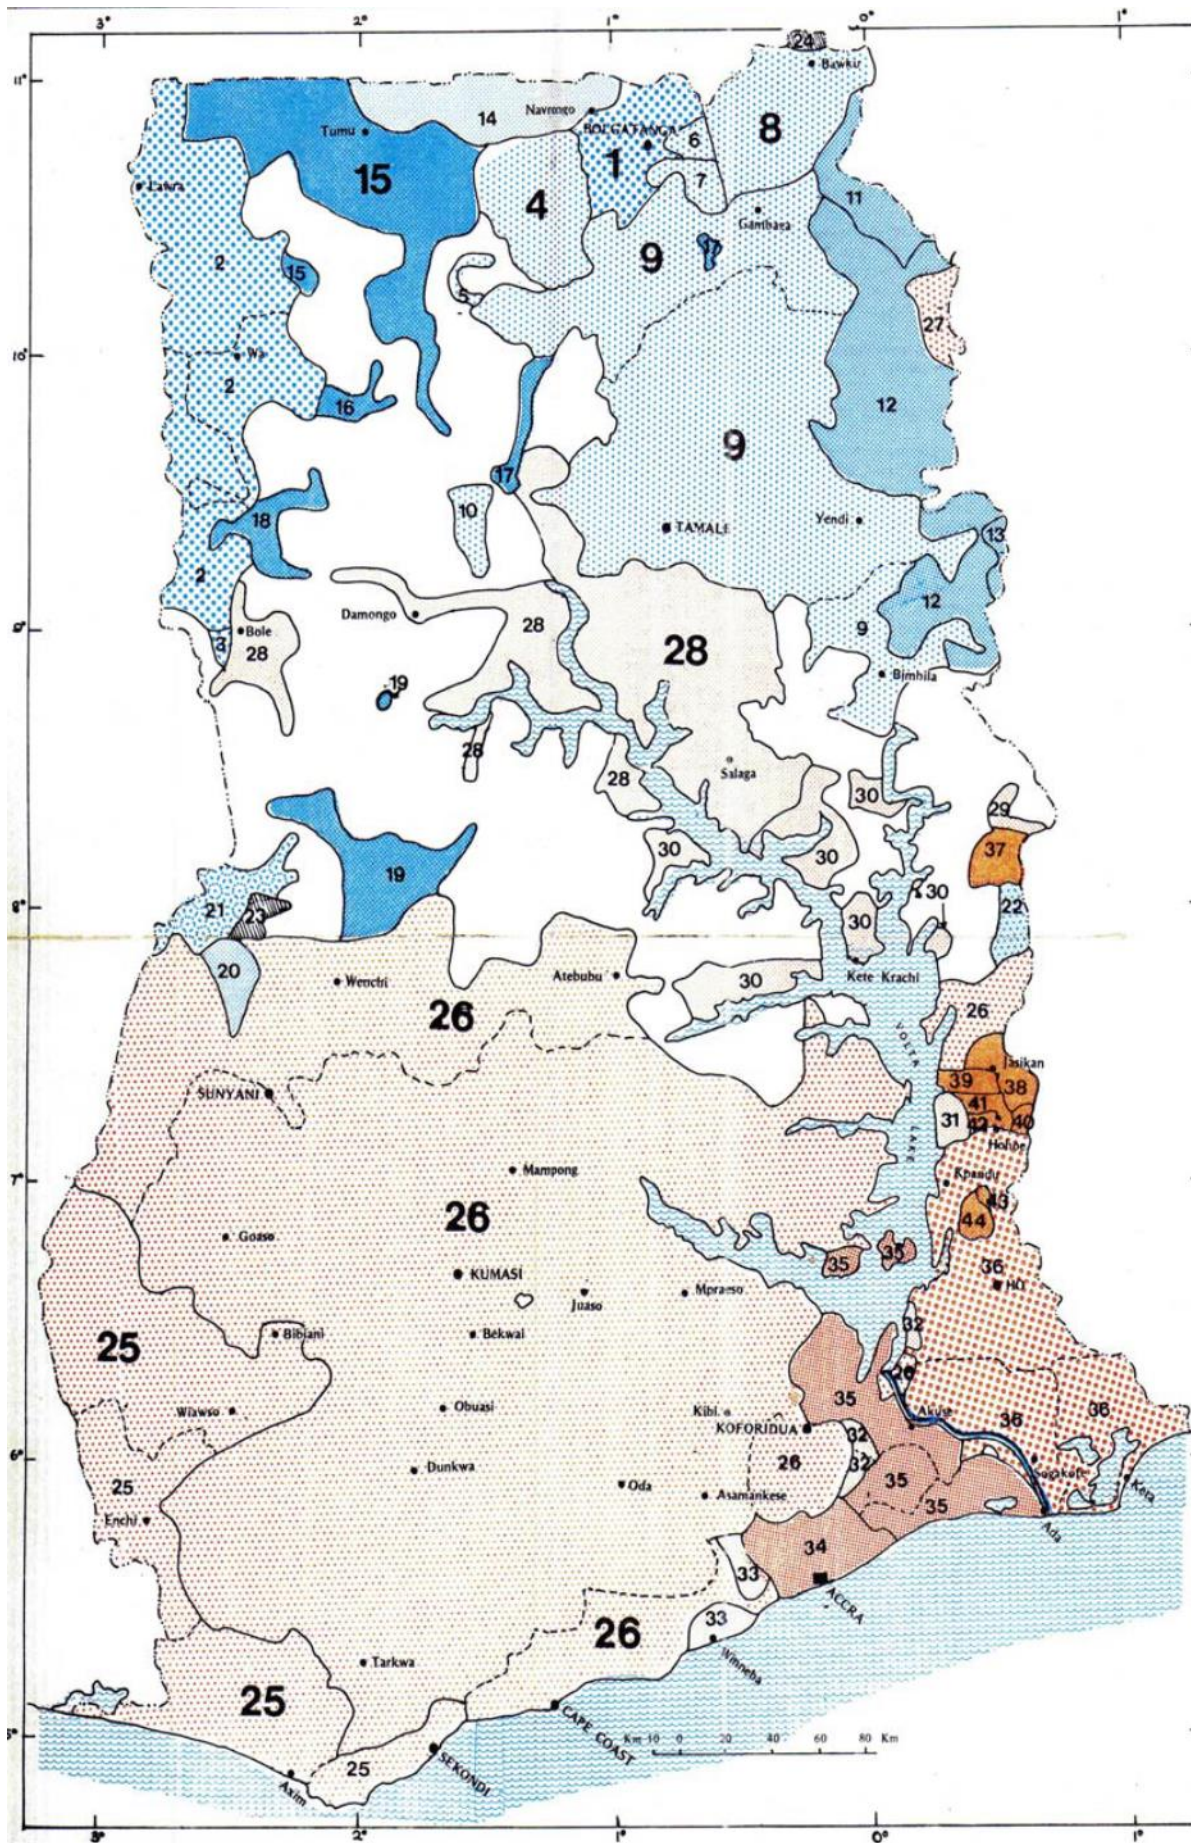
3° 2° 1° 0° 1°

11°

24
Bawku
14
Navrongo
BOLGATANGA
Tumu
15
1
6
8
Lawra
7
4
11
Gambaga
9
17
2
15
5
27
10°
Wa
2
12
16
9
17
10
TAMALE
Yendi
13
18
2
12
Damongo
28
9°
Bole
28
28
3
Bimbila
19
28
28
Salaga
30
29
19
30
30
37
8°
21
23
30
22
30
20
Wenchi
Atebubu
30
Kete Krachi
26
26
Jasikan
VOLTA LAKE
39
38
SUNYANI
41
31
42
40
Hohoe
Mampong
7°
Kpandu
43
44
26
Goaso
35
35
KUMASI
36
HO
Juaso
Mpraeso
32
25
Bibiani
Bekwai
26
35
Akuse
36
36
Wiawso
Obuasi
Kibi
KOFORIDUA
32
6°
32
Dunkwa
26
Sogakofe
Keta
25
Oda
Asamankese
35
35
Enchi
Ada
34
33
ACCRA
33
26
Winneba
Tarkwa
25
CAPE COAST
Km 10 0 20 40 60 80 Km
5°
SEKONDI
25
Axim
3° 2° 1° 0° 1°